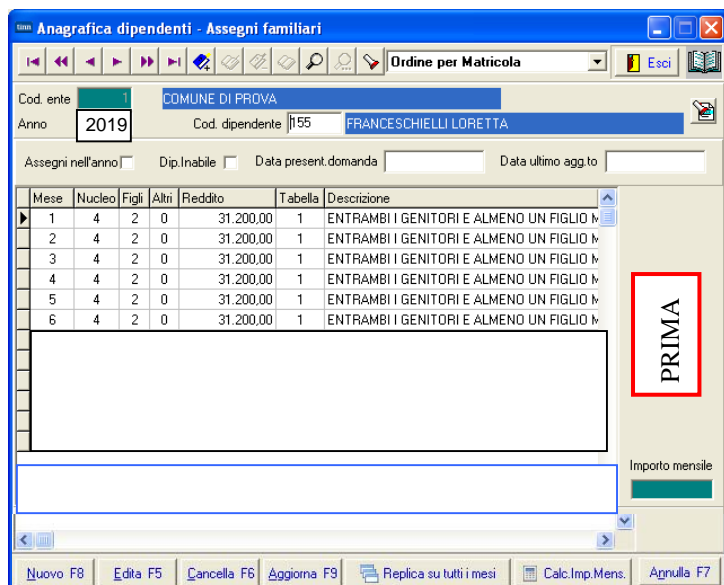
Anagrafica dipendenti - Assegni familiari

Ordine per Matricola

Esci

Cod. ente 1 COMUNE DI PROVA
Anno 2019 Cod. dipendente 155 FRANCESCHIELLI LORETTA

Assegni nell'anno Dip.Inabile Data present.domanda Data ultimo agg.to

| Mese | Nucleo | Figli | Altri | Reddito | Tabella | Descrizione |
|---|---|---|---|---|---|---|
| 1 | 4 | 2 | 0 | 31.200,00 | 1 | ENTRAMBI I GENITORI E ALMENO UN FIGLIO M |
| 2 | 4 | 2 | 0 | 31.200,00 | 1 | ENTRAMBI I GENITORI E ALMENO UN FIGLIO M |
| 3 | 4 | 2 | 0 | 31.200,00 | 1 | ENTRAMBI I GENITORI E ALMENO UN FIGLIO M |
| 4 | 4 | 2 | 0 | 31.200,00 | 1 | ENTRAMBI I GENITORI E ALMENO UN FIGLIO M |
| 5 | 4 | 2 | 0 | 31.200,00 | 1 | ENTRAMBI I GENITORI E ALMENO UN FIGLIO M |
| 6 | 4 | 2 | 0 | 31.200,00 | 1 | ENTRAMBI I GENITORI E ALMENO UN FIGLIO M |

PRIMA

Importo mensile

Nuovo F8 Edita F5 Cancella F6 Aggiorna F9 Replica su tutti i mesi Calc.Imp.Mens. Annulla F7